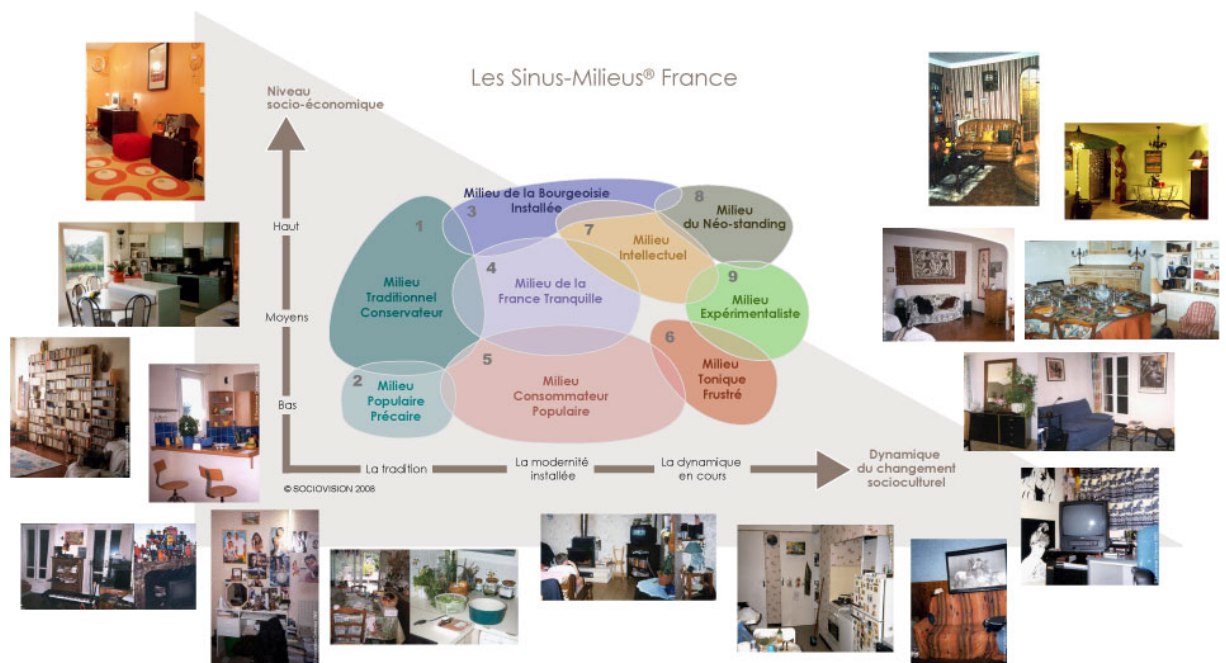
Les Sinus-Milieus® France

Niveau socio-économique

Haut

Moyens

Bas

1 Milieu Traditionnel Conservateur

2 Milieu Populaire Précaire

3 Milieu de la Bourgeoisie Installée

4 Milieu de la France Tranquille

5 Milieu Consommateur Populaire

6 Milieu Tonique Frustré

7 Milieu Intellectuel

8 Milieu du Néo-standing

9 Milieu Expérimentaliste

La tradition

La modernité installée

La dynamique en cours

Dynamique du changement socioculturel

© SOCIOVISION 2008